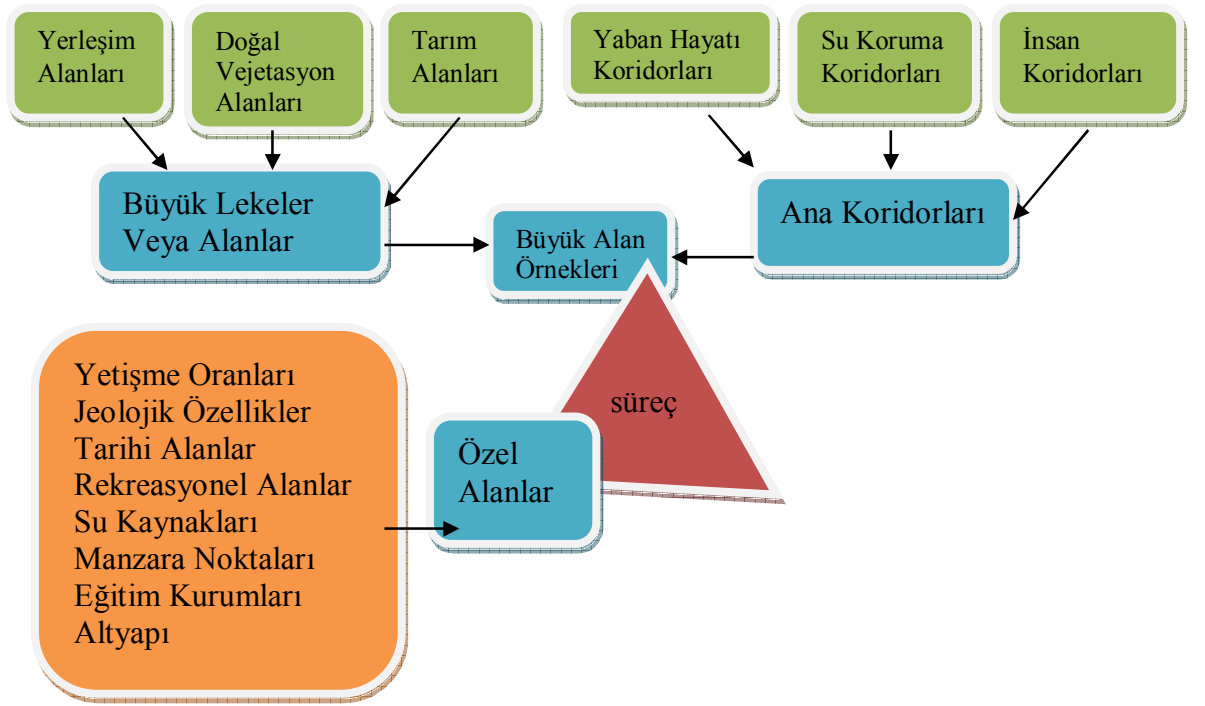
Yerleşim Alanları

Doğal Vejetasyon Alanları

Tarım Alanları

Yaban Hayatı Koridorları

Su Koruma Koridorları

İnsan Koridorları

Büyük Lekeler Veya Alanlar

Büyük Alan Örnekleri

Ana Koridorları

süreç

Yetişme Oranları
Jeolojik Özellikler
Tarihi Alanlar
Rekreasyonel Alanlar
Su Kaynakları
Manzara Noktaları
Eğitim Kurumları
Altyapı

Özel Alanlar